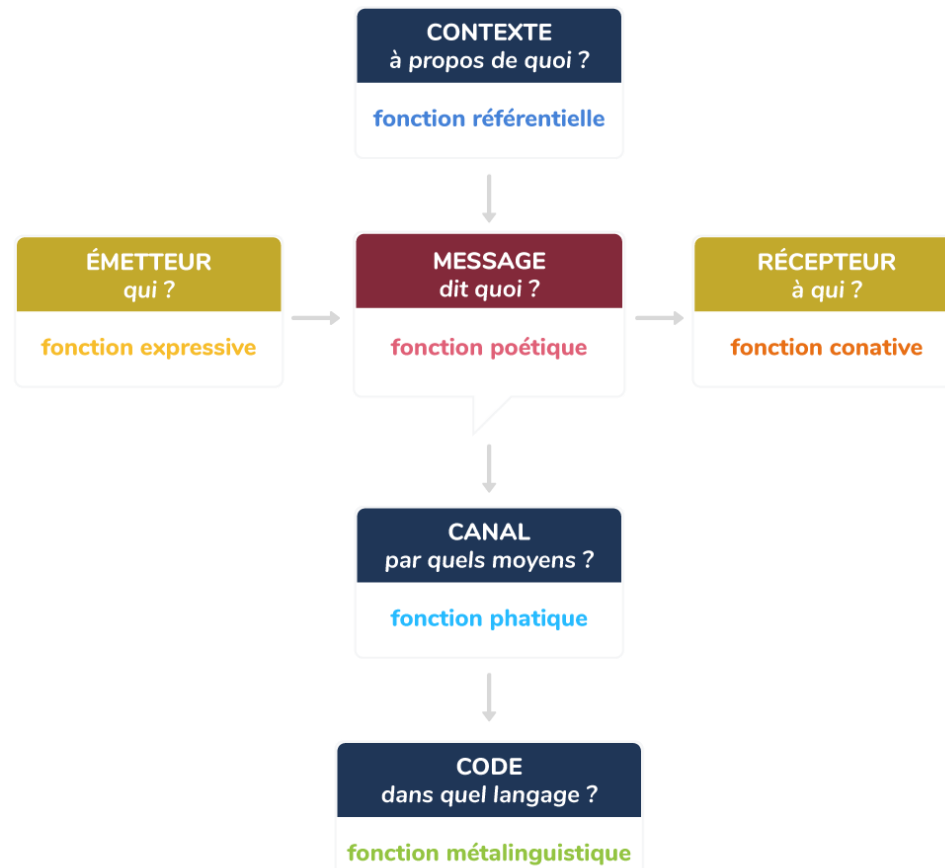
CONTEXTE
à propos de quoi ?

fonction référentielle

ÉMETTEUR
qui ?

fonction expressive

MESSAGE
dit quoi ?

fonction poétique

RÉCEPTEUR
à qui ?

fonction conative

CANAL
par quels moyens ?

fonction phatique

CODE
dans quel langage ?

fonction métalinguistique